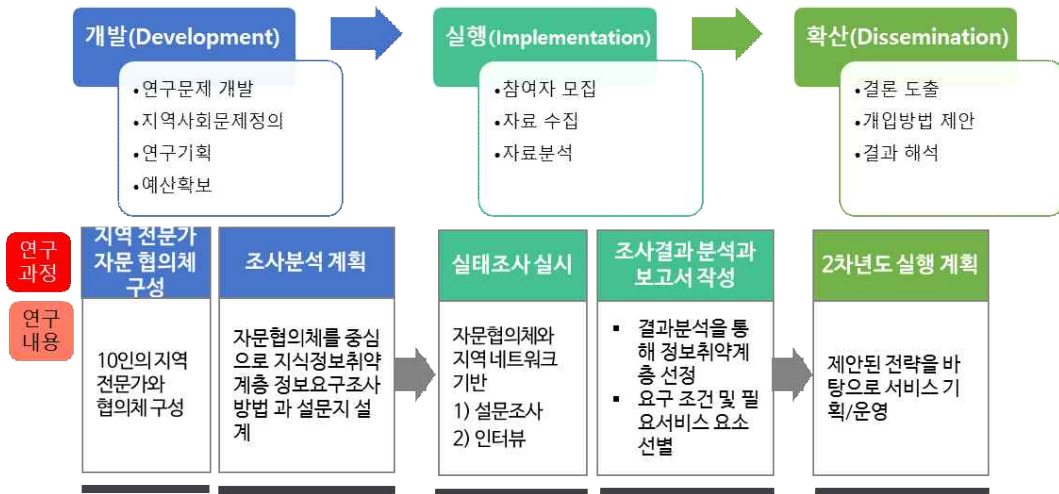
개발(Development)

• 연구문제 개발
• 지역사회문제정의
• 연구기획
• 예산확보

실행(Implementation)

• 참여자 모집
• 자료 수집
• 자료분석

확산(Dissemination)

• 결론 도출
• 개입방법 제안
• 결과 해석

연구 과정

연구 내용

지역 전문가 자문 협의체 구성

10인의 지역 전문가와 협의체 구성

조사분석 계획

자문협의체를 중심으로 지식정보취약계층 정보요구조사 방법 과 설문지 설계

실태조사 실시

자문협의체와 지역 네트워크 기반
1) 설문조사
2) 인터뷰

조사결과 분석과 보고서 작성

▪ 결과분석을 통해 정보취약계층 선정
▪ 요구 조건 및 필요서비스 요소 선별

2차년도 실행 계획

제안된 전략을 바탕으로 서비스 기획/운영